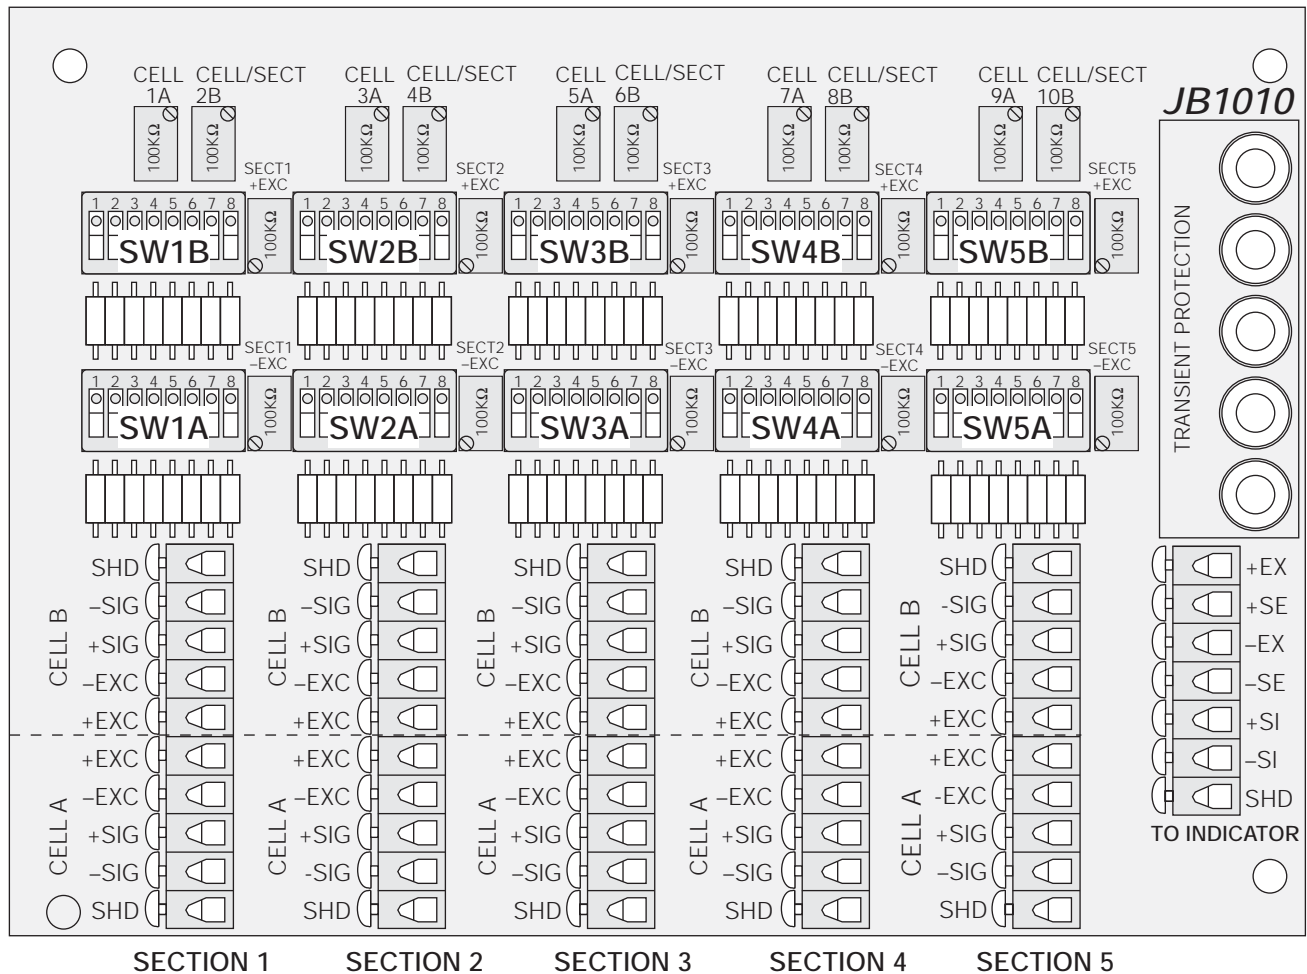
CELL 1A CELL/SECT 2B
CELL 3A CELL/SECT 4B
CELL 5A CELL/SECT 6B
CELL 7A CELL/SECT 8B
CELL 9A CELL/SECT 10B

JB1010

100KΩ 100KΩ 100KΩ 100KΩ 100KΩ 100KΩ 100KΩ 100KΩ 100KΩ 100KΩ

SECT1 +EXC
SECT2 +EXC
SECT3 +EXC
SECT4 +EXC
SECT5 +EXC

1 2 3 4 5 6 7 8
SW1B 100KΩ
SW2B 100KΩ
SW3B 100KΩ
SW4B 100KΩ
SW5B 100KΩ

TRANSIENT PROTECTION

SECT1 –EXC
SECT2 –EXC
SECT3 –EXC
SECT4 –EXC
SECT5 –EXC

1 2 3 4 5 6 7 8
SW1A 100KΩ
SW2A 100KΩ
SW3A 100KΩ
SW4A 100KΩ
SW5A 100KΩ

CELL B
SHD
–SIG
+SIG
–EXC
+EXC

CELL B
SHD
–SIG
+SIG
–EXC
+EXC

CELL B
SHD
–SIG
+SIG
–EXC
+EXC

CELL B
SHD
–SIG
+SIG
–EXC
+EXC

CELL B
SHD
-SIG
+SIG
–EXC
+EXC

+EX
+SE
–EX
–SE
+SI
–SI
SHD
TO INDICATOR

CELL A
+EXC
–EXC
+SIG
–SIG
SHD

CELL A
+EXC
–EXC
+SIG
-SIG
SHD

CELL A
+EXC
–EXC
+SIG
–SIG
SHD

CELL A
+EXC
–EXC
+SIG
–SIG
SHD

CELL A
+EXC
-EXC
+SIG
–SIG
SHD

SECTION 1 SECTION 2 SECTION 3 SECTION 4 SECTION 5